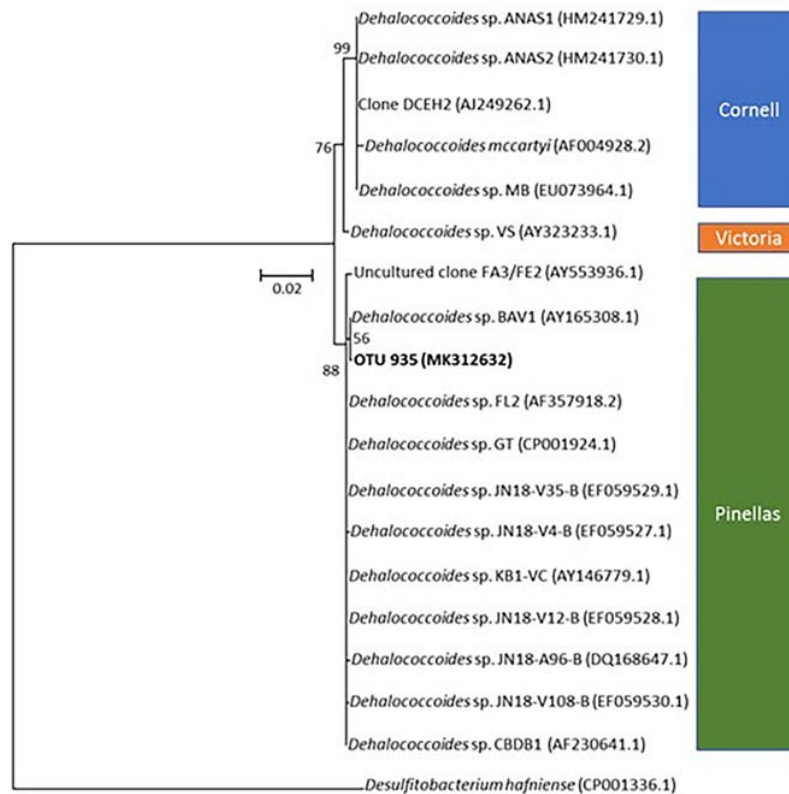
99
Dehalococcoides sp. ANAS1 (HM241729.1)
Dehalococcoides sp. ANAS2 (HM241730.1)
Clone DCEH2 (AJ249262.1)
76
Dehalococcoides mccartyi (AF004928.2)
Dehalococcoides sp. MB (EU073964.1)
Dehalococcoides sp. VS (AY323233.1)
Cornell
Victoria
0.02
Uncultured clone FA3/FE2 (AY553936.1)
Dehalococcoides sp. BAV1 (AY165308.1)
56
88
**OTU 935 (MK312632)**
Dehalococcoides sp. FL2 (AF357918.2)
Dehalococcoides sp. GT (CP001924.1)
Dehalococcoides sp. JN18-V35-B (EF059529.1)
Dehalococcoides sp. JN18-V4-B (EF059527.1)
Dehalococcoides sp. KB1-VC (AY146779.1)
Dehalococcoides sp. JN18-V12-B (EF059528.1)
Dehalococcoides sp. JN18-A96-B (DQ168647.1)
Dehalococcoides sp. JN18-V108-B (EF059530.1)
Dehalococcoides sp. CBDB1 (AF230641.1)
Pinellas
Desulfitobacterium hafniense (CP001336.1)